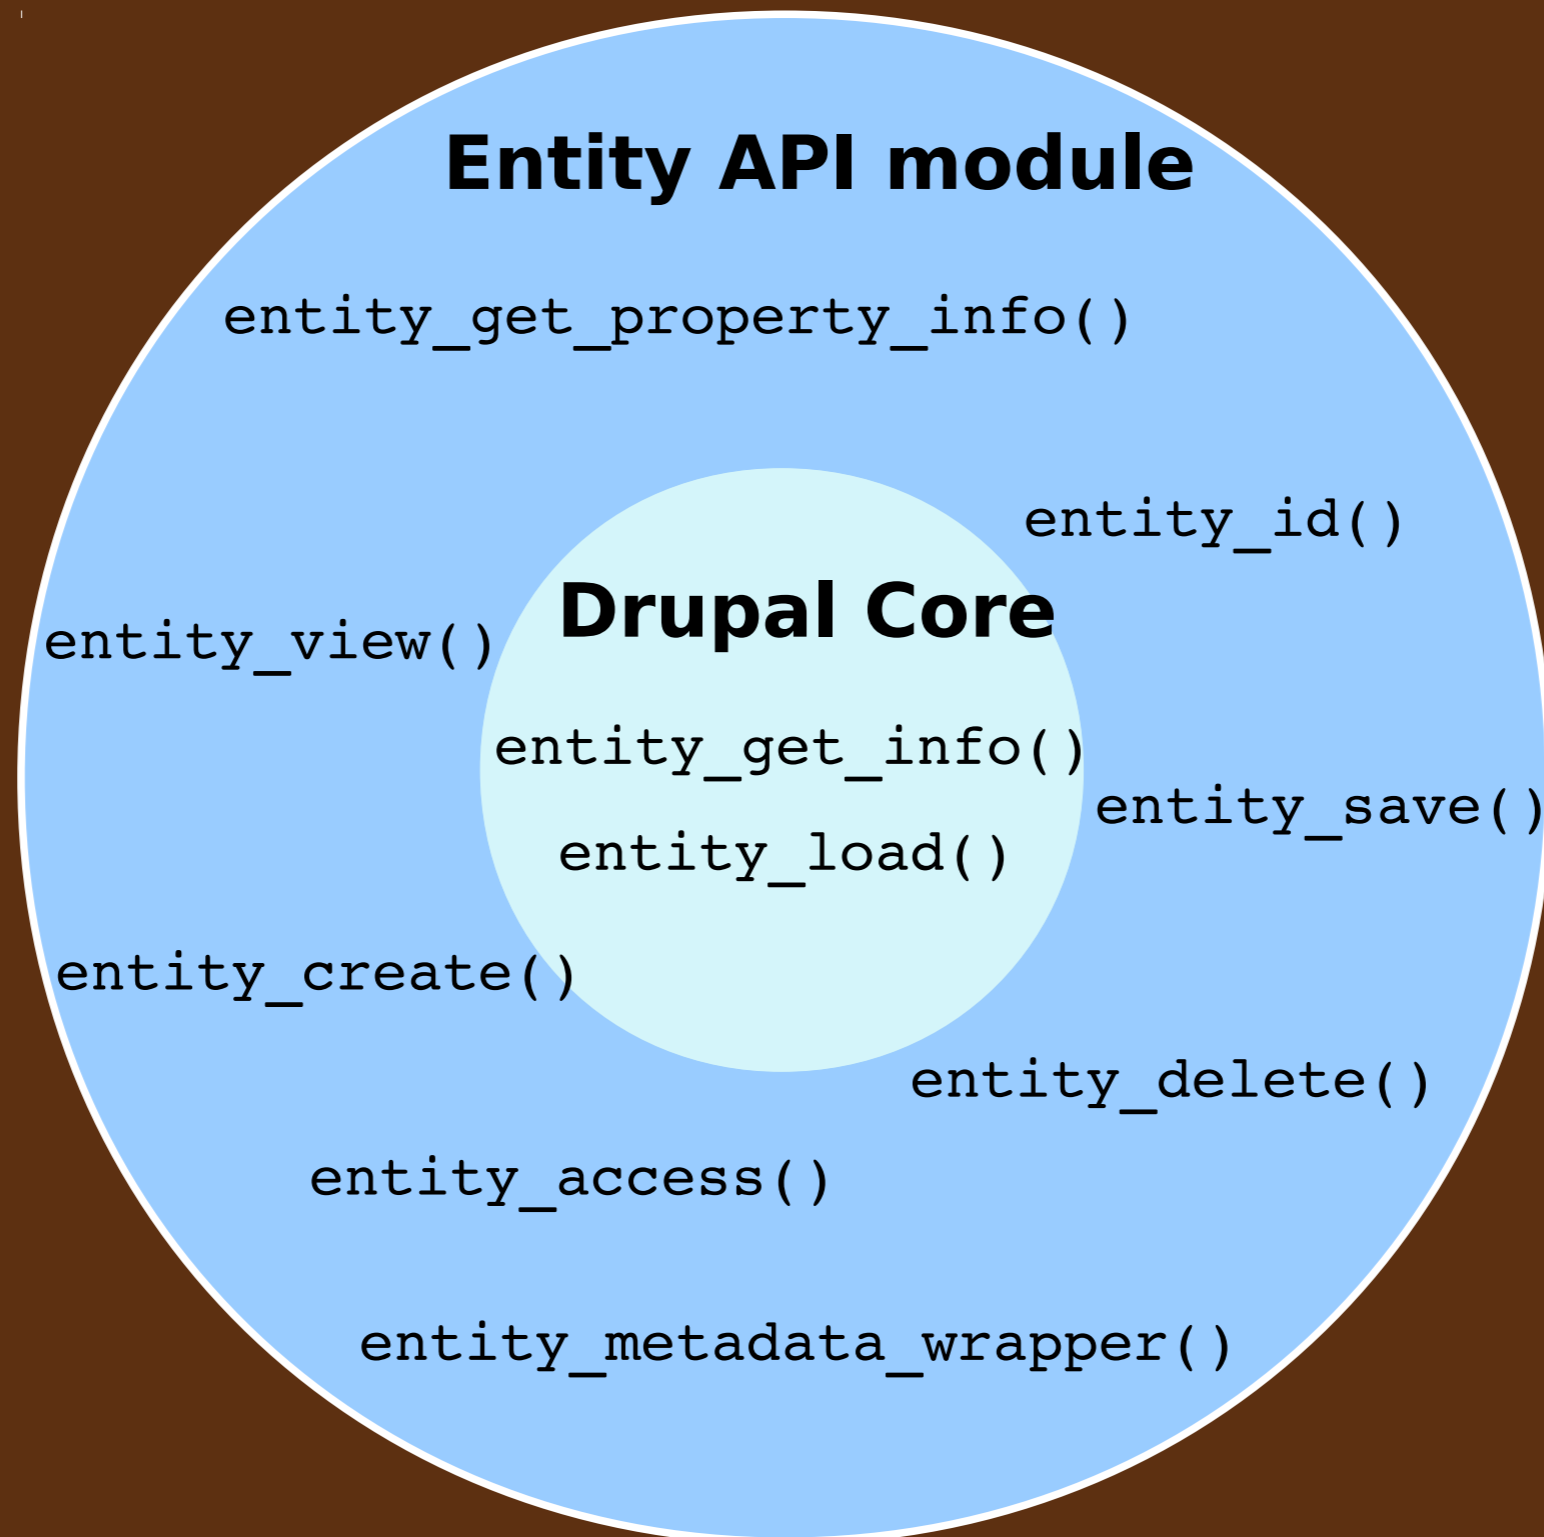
Entity API module

entity_get_property_info()

entity_id()

Drupal Core

entity_view()

entity_get_info()

entity_save()

entity_load()

entity_create()

entity_delete()

entity_access()

entity_metadata_wrapper()